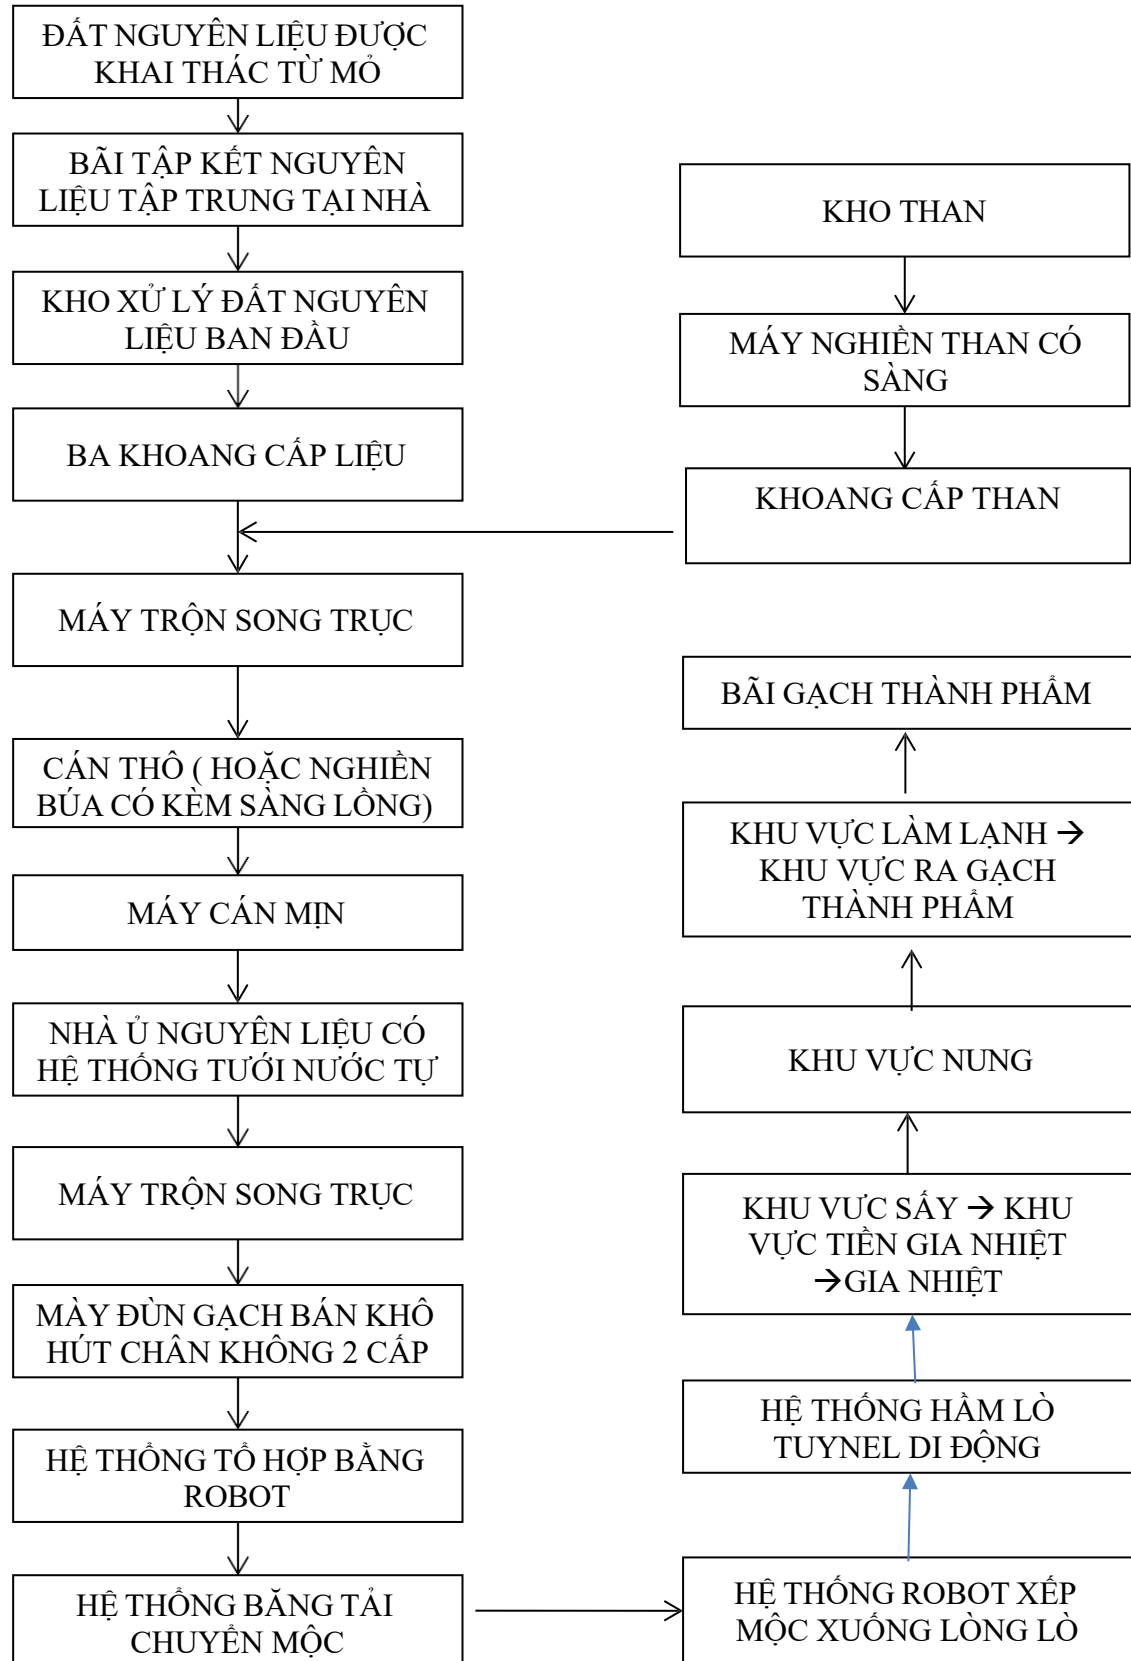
ĐẤT NGUYÊN LIỆU ĐƯỢC KHAI THÁC TỪ MỎ

BÃI TẬP KẾT NGUYÊN LIỆU TẬP TRUNG TẠI NHÀ

KHO XỬ LÝ ĐẤT NGUYÊN LIỆU BAN ĐẦU

BA KHOANG CẤP LIỆU

MÁY TRỘN SONG TRỤC

CÁN THÔ ( HOẶC NGHIỀN BÚA CÓ KÈM SÀNG LỒNG)

MÁY CÁN MỊN

NHÀ Ủ NGUYÊN LIỆU CÓ HỆ THỐNG TƯỚI NƯỚC TỰ

MÁY TRỘN SONG TRỤC

MÀY ĐÙN GẠCH BÁN KHÔ HÚT CHÂN KHÔNG 2 CẤP

HỆ THỐNG TỔ HỢP BẰNG ROBOT

HỆ THỐNG BĂNG TẢI CHUYỂN MỘC

KHO THAN

MÁY NGHIỀN THAN CÓ SÀNG

KHOANG CẤP THAN

BÃI GẠCH THÀNH PHẨM

KHU VỰC LÀM LẠNH → KHU VỰC RA GẠCH THÀNH PHẨM

KHU VỰC NUNG

KHU VỰC SẤY → KHU VỰC TIỀN GIA NHIỆT →GIA NHIỆT

HỆ THỐNG HẦM LÒ TUYNEL DI ĐỘNG

HỆ THỐNG ROBOT XẾP MỘC XUỐNG LÒNG LÒ